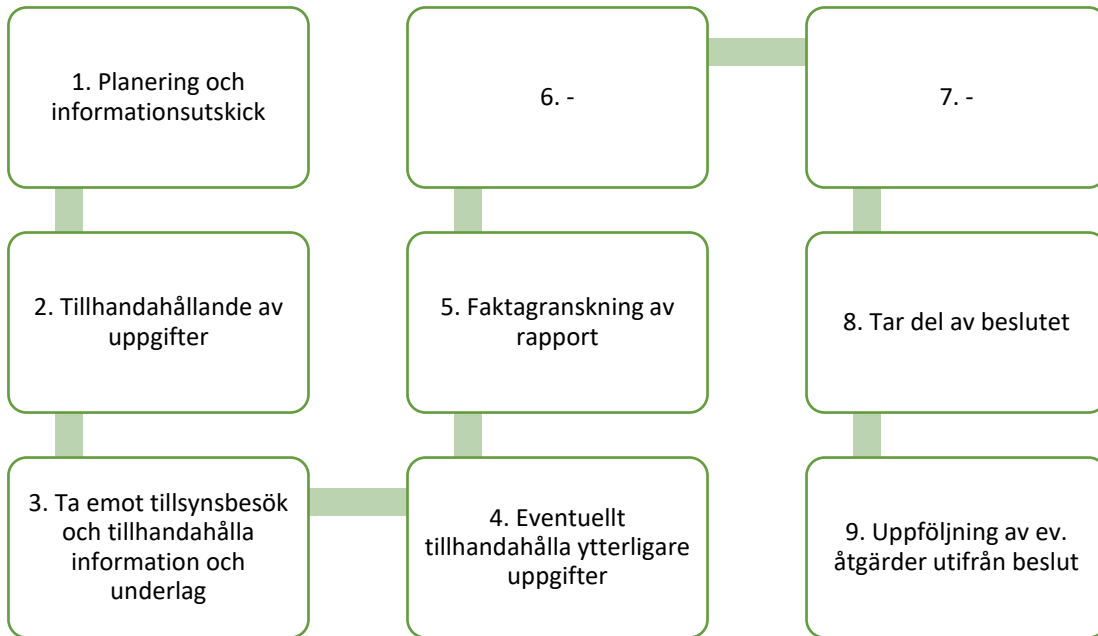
1. Planering och informationsutskick

2. Tillhandahållande av uppgifter

3. Ta emot tillsynsbesök och tillhandahålla information och underlag

4. Eventuellt tillhandahålla ytterligare uppgifter

5. Faktagranskning av rapport

6. -

7. -

8. Tar del av beslutet

9. Uppföljning av ev. åtgärder utifrån beslut